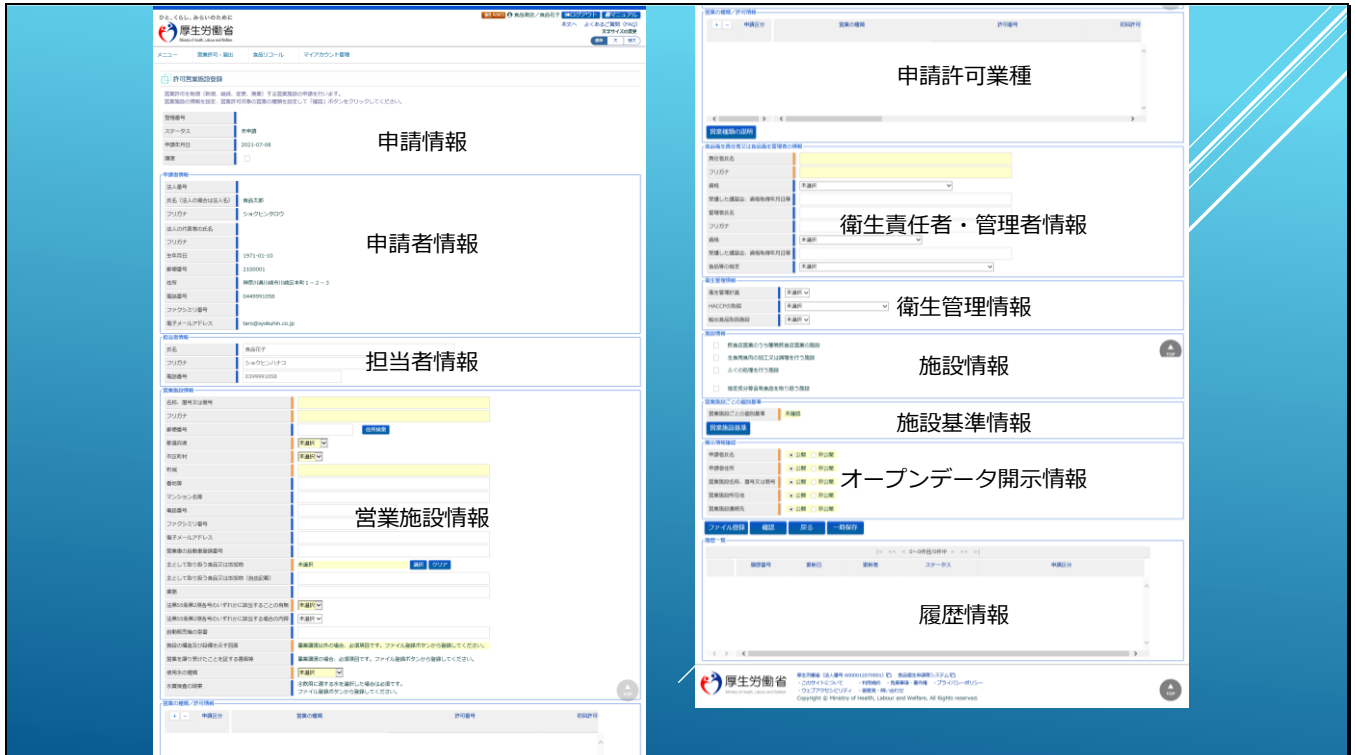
ひと、くらし、みらいのために
厚生労働省
Ministry of Health, Labour and Welfare

ログアウト
メニュー　営業許可・届出　食品リコール　マイアカウント管理

許可営業施設登録
営業許可を取得（新規、継続、変更、廃業）する営業施設の申請を行います。
営業施設の情報を設定、営業許可取得の営業の種類を設定して「確認」ボタンをクリックしてください。

整理番号
ステータス　未申請
申請年月日　2021-07-08
履歴

申請情報

申請者情報
法人番号
氏名（法人の場合は法人名）　食品太郎
フリガナ　ショクヒンタロウ
法人の代表者の氏名
フリガナ
生年月日　1971-01-10
郵便番号　2100001
住所
電話番号　0449991058
ファクシミリ番号
電子メールアドレス　taro@syokuhin.co.jp

申請者情報

担当者情報
氏名　食品花子
フリガナ　ショクヒンハナコ
電話番号　0399991058

担当者情報

営業施設情報
名称、屋号又は商号
フリガナ
郵便番号　住所検索
都道府県　未選択
市区町村　未選択
町域
番地等
マンション名等
電話番号
ファクシミリ番号
電子メールアドレス
営業者の自動販売機番号
主として取り扱う食品又は添加物　未選択　選択　クリア
主として取り扱う食品又は添加物（自由記載）
業態
未選択
未選択
自動販売機の型番
未選択

営業施設情報

営業の種類／許可情報
申請区分　営業の種類　許可番号　初回許可

申請許可業種

営業種類の選択

衛生責任者・管理者情報
責任者氏名
フリガナ
資格　未選択
管理者氏名
フリガナ
資格　未選択
未選択

衛生責任者・管理者情報

衛生管理情報
衛生管理計画　未選択
HACCPの取組　未選択
未選択

衛生管理情報

施設情報

施設情報

施設基準情報
営業施設基準

施設基準情報

開示情報確認
申請者氏名　公開　非公開
申請者住所　公開　非公開
公開　非公開
公開　非公開
公開　非公開

オープンデータ開示情報

ファイル登録　確認　戻る　一時保存

履歴一覧
履歴番号　更新日　更新者　ステータス　申請区分

履歴情報

厚生労働省
Copyright © Ministry of Health, Labour and Welfare, All Rights reserved.
TOP